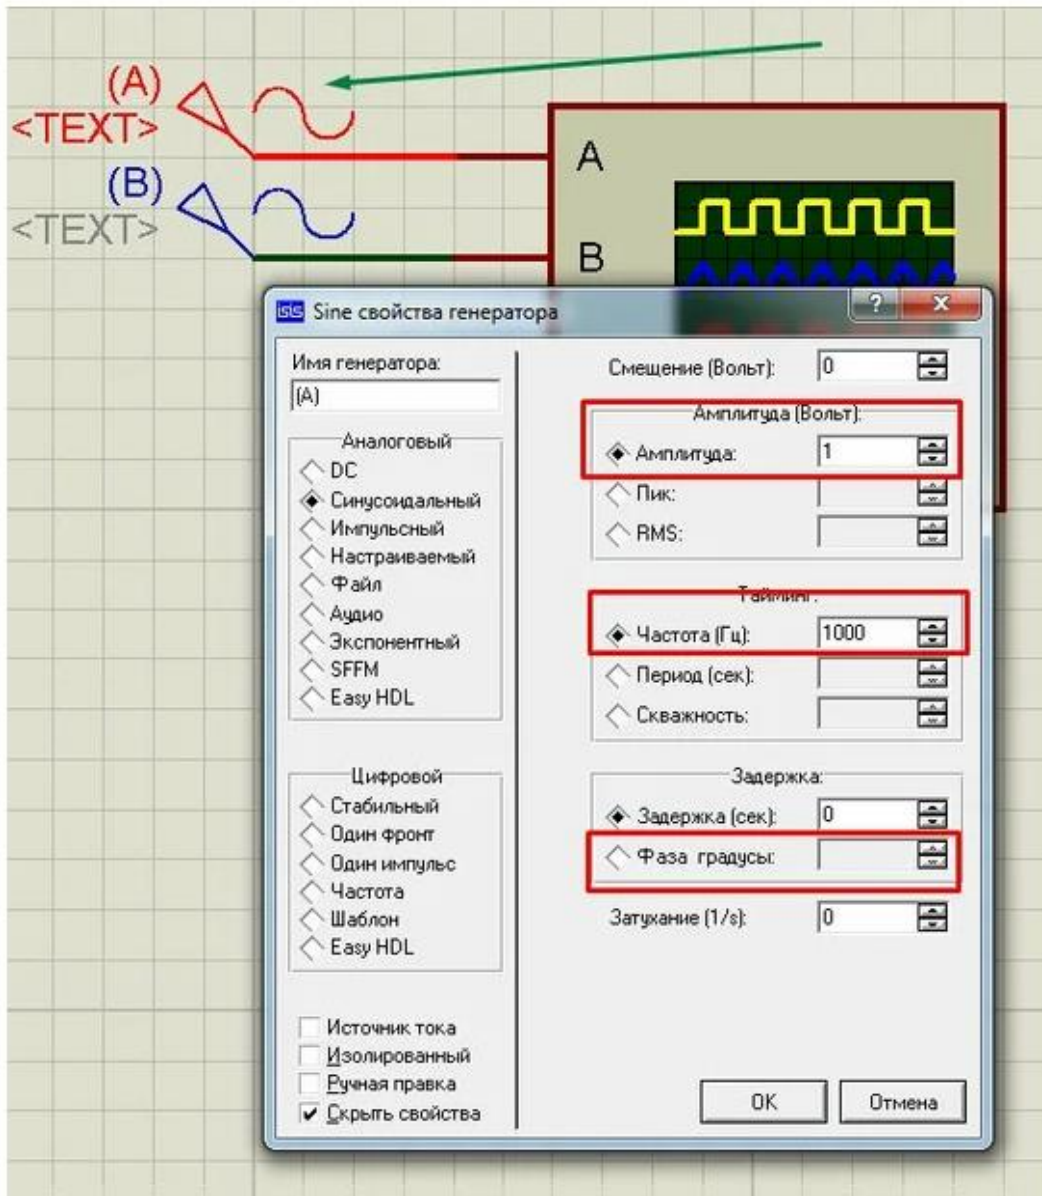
(A)
<TEXT>
(B)
<TEXT>
A
B

ISIS Sine свойства генератора
?
x

Имя генератора:
(A)

Аналоговый
DC
Синусоидальный
Импульсный
Настраиваемый
Файл
Аудио
Экспонентный
SFFM
Easy HDL

Цифровой
Стабильный
Один фронт
Один импульс
Частота
Шаблон
Easy HDL

Источник тока
Изолированный
Ручная правка
Скрыть свойства

Смещение (Вольт): 0

Амплитуда (Вольт):
Амплитуда: 1
Пик:
RMS:

Тайминг:
Частота (Гц): 1000
Период (сек):
Скважность:

Задержка:
Задержка (сек): 0
Фаза градусы:

Затухание (1/s): 0

OK
Отмена